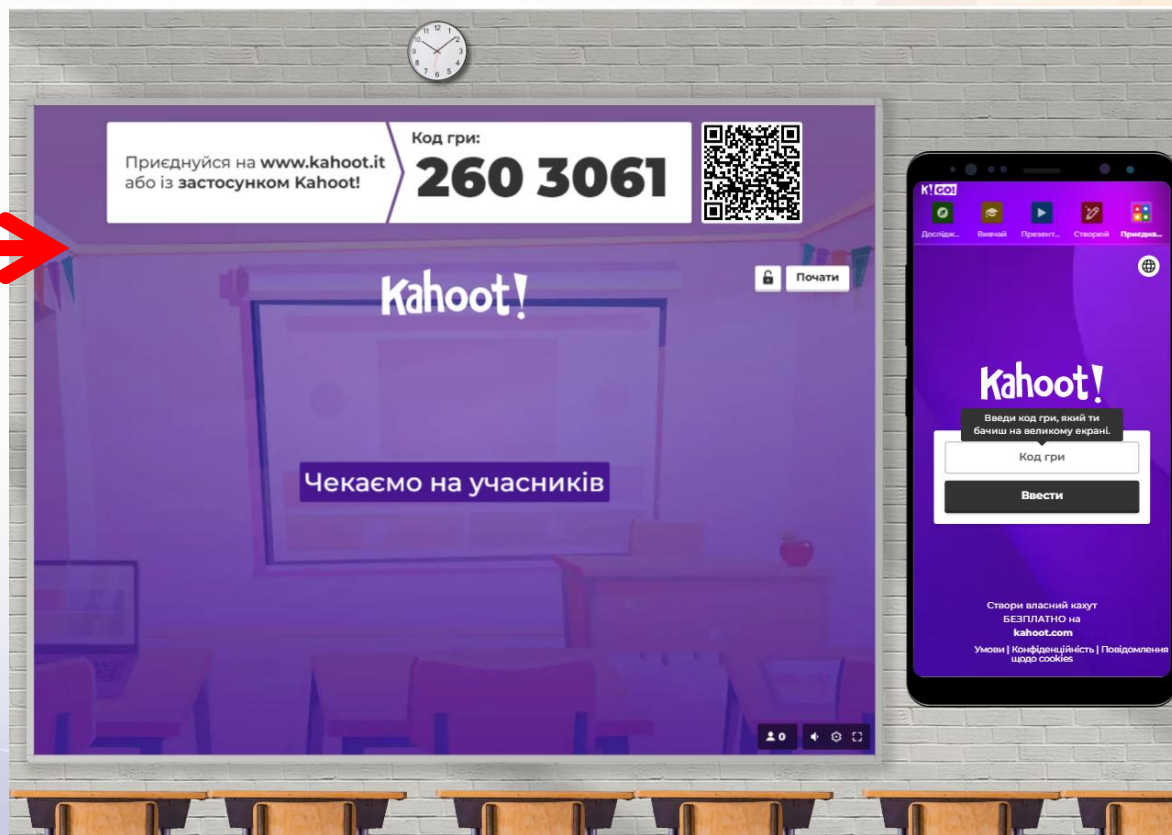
Приєднуйся на www.kahoot.it або із застосунком Kahoot!

Код гри:
260 3061

Kahoot!

Почати

Чекаємо на учасників

0

K! GO!
Дослідж... Вивчай Презент... Створюй Приєдна...

Kahoot!

Введи код гри, який ти бачиш на великому екрані.

Код гри

Ввести

Створи власний кахут БЕЗПЛАТНО на kahoot.com

Умови | Конфіденційність | Повідомлення щодо cookies